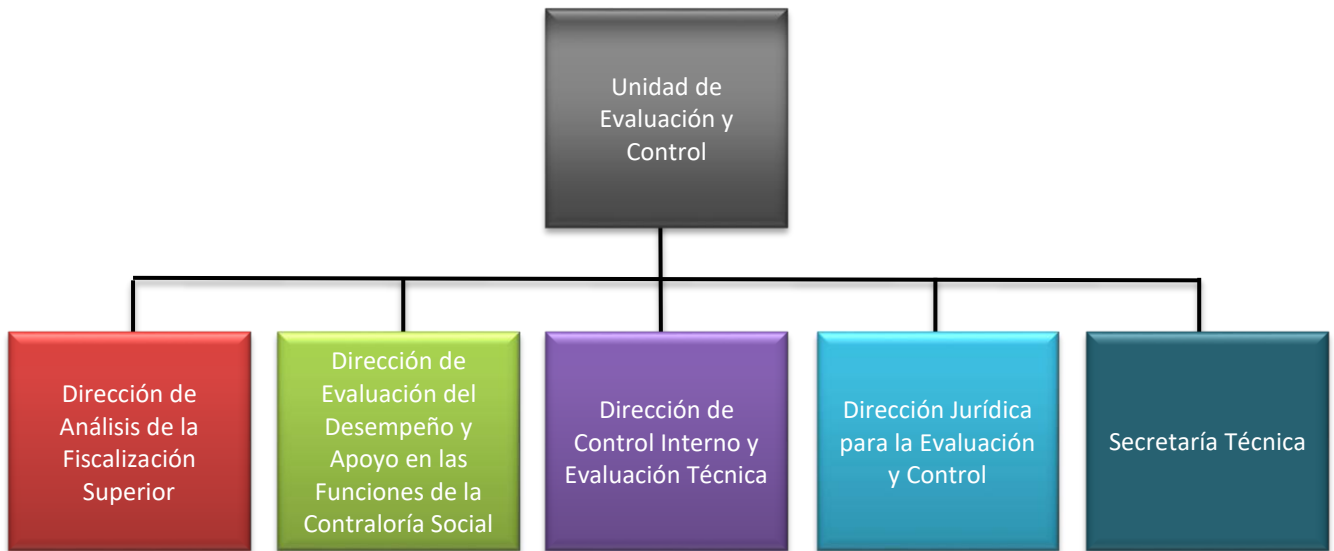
Unidad de Evaluación y Control

Dirección de Análisis de la Fiscalización Superior

Dirección de Evaluación del Desempeño y Apoyo en las Funciones de la Contraloría Social

Dirección de Control Interno y Evaluación Técnica

Dirección Jurídica para la Evaluación y Control

Secretaría Técnica